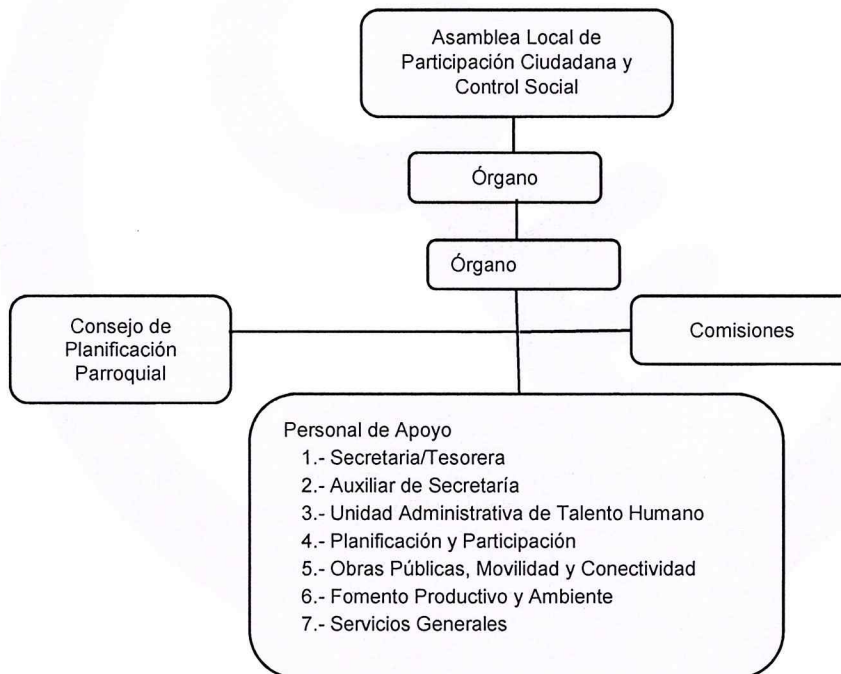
Asamblea Local de Participación Ciudadana y Control Social

Órgano

Órgano

Consejo de Planificación Parroquial

Comisiones

Personal de Apoyo
1.- Secretaria/Tesorera
2.- Auxiliar de Secretaría
3.- Unidad Administrativa de Talento Humano
4.- Planificación y Participación
5.- Obras Públicas, Movilidad y Conectividad
6.- Fomento Productivo y Ambiente
7.- Servicios Generales